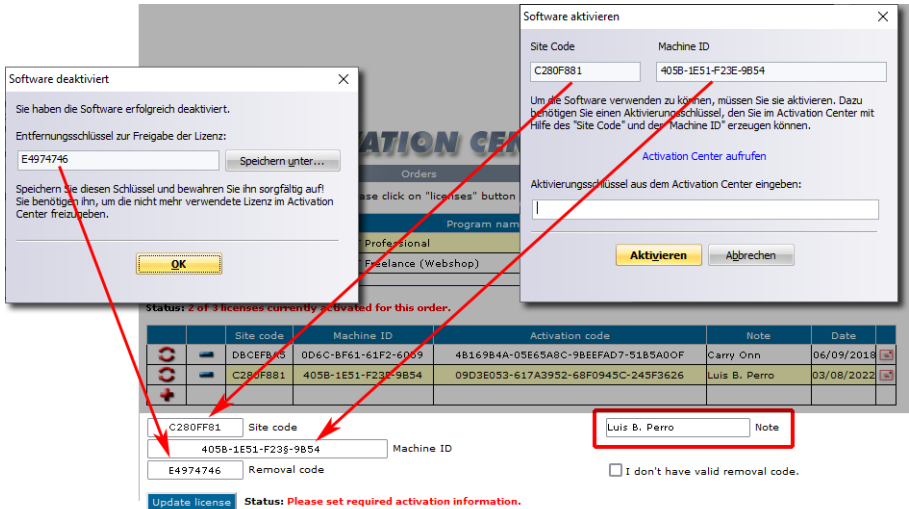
Software deaktiviert

Sie haben die Software erfolgreich deaktiviert.

Entfernungsschlüssel zur Freigabe der Lizenz:

E4974746

Speichern unter...

Speichern Sie diesen Schlüssel und bewahren Sie ihn sorgfältig auf! Sie benötigen ihn, um die nicht mehr verwendete Lizenz im Activation Center freizugeben.

OK

Software aktivieren

Site Code

C280F881

Machine ID

405B-1E51-F23E-9B54

Um die Software verwenden zu können, müssen Sie sie aktivieren. Dazu benötigen Sie einen Aktivierungsschlüssel, den Sie im Activation Center mit Hilfe des "Site Code" und der "Machine ID" erzeugen können.

Activation Center aufrufen

Aktivierungsschlüssel aus dem Activation Center eingeben:

Aktivieren

Abbrechen

ATION CENT

Orders

ase click on "licenses" button

Program nam

Professional

Freelance (Webshop)

Status: 2 of 3 licenses currently activated for this order.

| | | Site code | Machine ID | Activation code | Note | Date | |
|---|---|---|---|---|---|---|---|
| | | DBCEFBA5 | 0D6C-BF61-61F2-6069 | 4B169B4A-05E65A8C-9BEEFAD7-51B5A0OF | Carry Onn | 06/09/2018 | |
| | | C280F881 | 405B-1E51-F23E-9B54 | 09D3E053-617A3952-68F0945C-245F3626 | Luis B. Perro | 03/08/2022 | |
| | | | | | | | |

C280FF81 Site code

405B-1E51-F23§-9B54 Machine ID

E4974746 Removal code

Luis B. Perro Note

I don't have valid removal code.

Update license

Status: Please set required activation information.